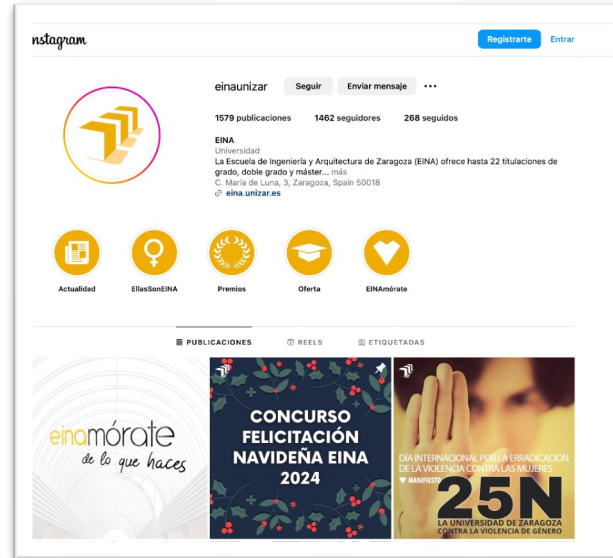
nstagram

Registrarte

Entrar

einaunizar

Seguir

Enviar mensaje

···

1579 publicaciones

1462 seguidores

268 seguidos

EINA

Universidad

La Escuela de Ingeniería y Arquitectura de Zaragoza (EINA) ofrece hasta 22 titulaciones de grado, doble grado y máster... más

C. María de Luna, 3, Zaragoza, Spain 50018

eina.unizar.es

Actualidad

EllasSonEINA

Premios

Oferta

EINAmórate

PUBLICACIONES

REELS

ETIQUETADAS

einamórate

de lo que haces

CONCURSO FELICITACIÓN NAVIDEÑA EINA 2024

DÍA INTERNACIONAL POR LA ERRADICACIÓN DE LA VIOLENCIA CONTRA LAS MUJERES

MANIFIESTO

25N

LA UNIVERSIDAD DE ZARAGOZA CONTRA LA VIOLENCIA DE GÉNERO